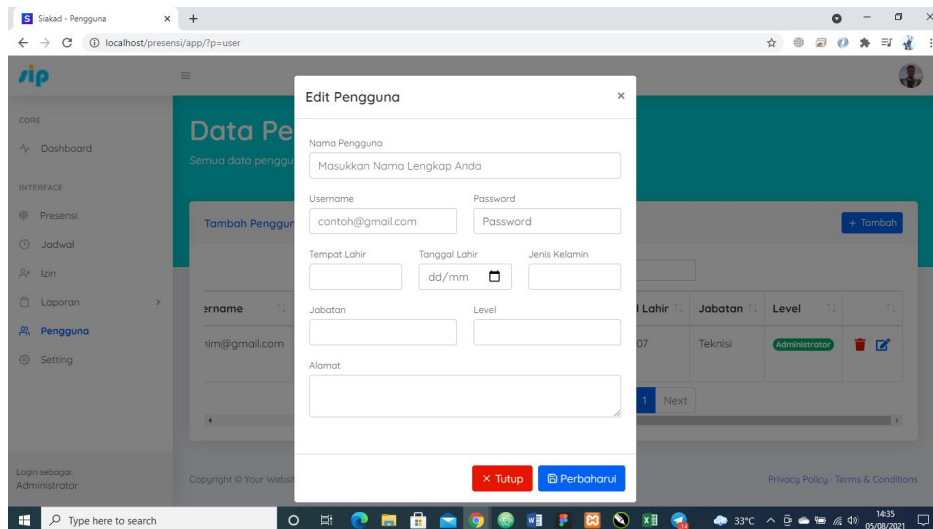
S Siakad - Pengguna × +

localhost/presensi/app/?p=user

sip

CORE

Dashboard

INTERFACE

Presensi

Jadwal

Izin

Laporan

Pengguna

Setting

Login sebagai:
Administrator

Data Pe

Semua data penggu

Tambah Penggun

+ Tambah

ername

ım@gmail.com

l Lahir | Jabatan | Level

07 | Teknisi | Administrator

1 Next

Copyright © Your Websi

Privacy Policy · Terms & Conditions

Edit Pengguna ×

Nama Pengguna

Masukkan Nama Lengkap Anda

Username

contoh@gmail.com

Password

Password

Tempat Lahir

Tanggal Lahir

dd/mm

Jenis Kelamin

Jabatan

Level

Alamat

× Tutup

Perbaharui

Type here to search

33°C

14:35
05/08/2021